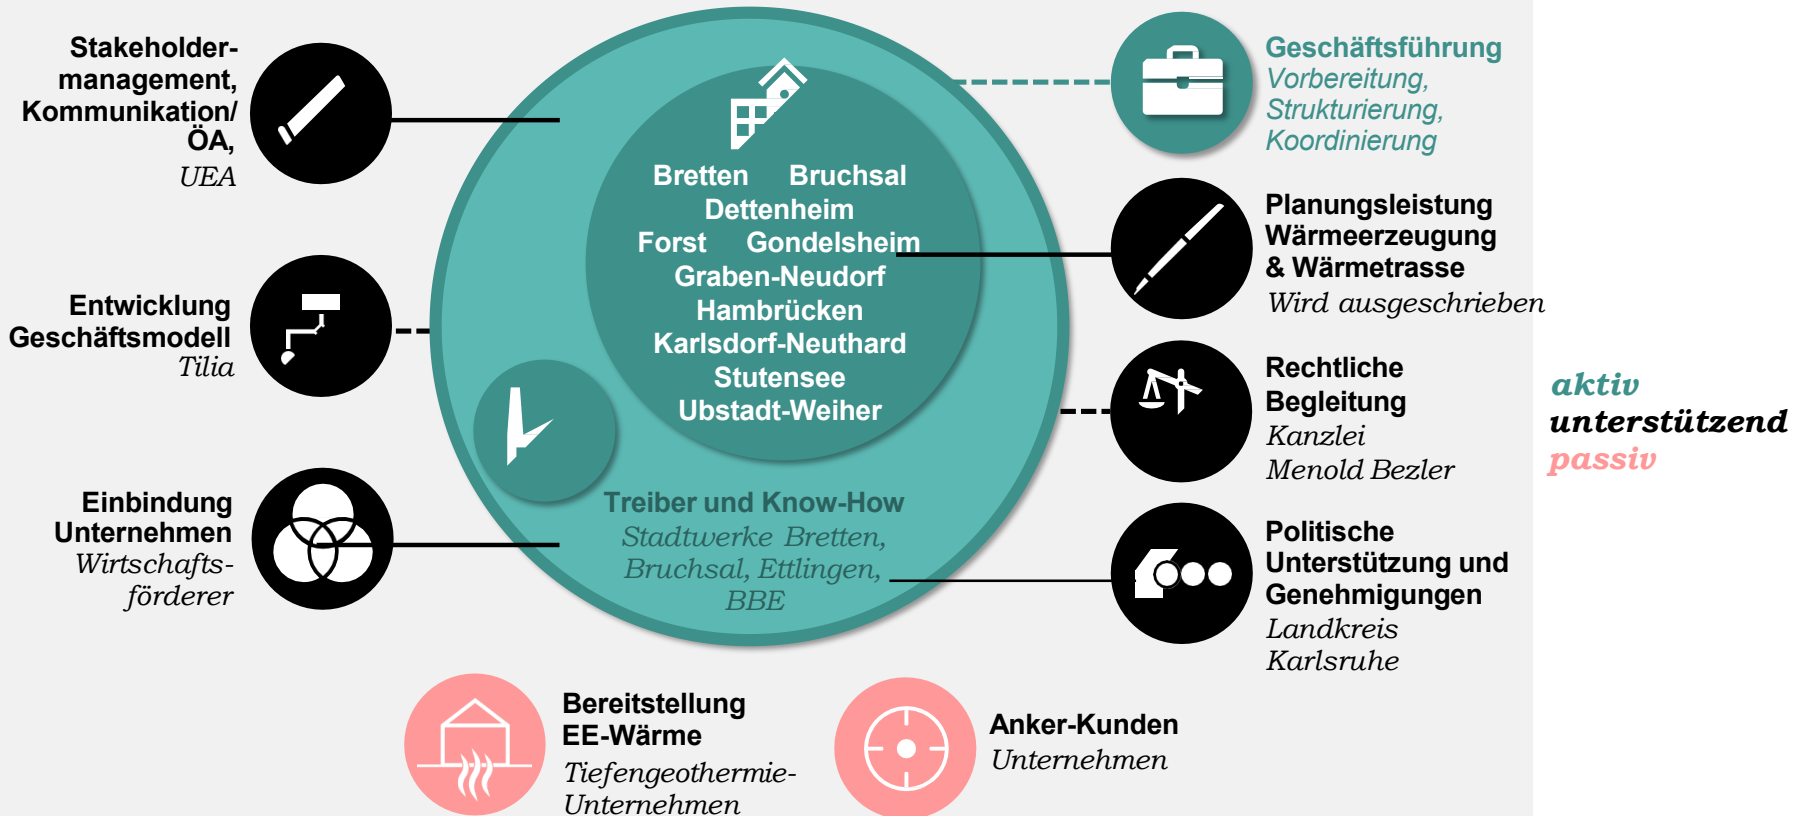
Stakeholdermanagement, Kommunikation/ ÖA,
UEA

Entwicklung Geschäftsmodell
Tilia

Einbindung Unternehmen
Wirtschaftsförderer

Bretten Bruchsal
Dettenheim
Forst Gondelsheim
Graben-Neudorf
Hambrücken
Karlsdorf-Neuthard
Stutensee
Ubstadt-Weiher

Treiber und Know-How
Stadtwerke Bretten, Bruchsal, Ettlingen, BBE

Geschäftsführung
Vorbereitung, Strukturierung, Koordinierung

Planungsleistung Wärmeerzeugung & Wärmetrasse
Wird ausgeschrieben

Rechtliche Begleitung
Kanzlei Menold Bezler

Politische Unterstützung und Genehmigungen
Landkreis Karlsruhe

aktiv
unterstützend
passiv

Bereitstellung EE-Wärme
Tiefengeothermie-Unternehmen

Anker-Kunden
Unternehmen